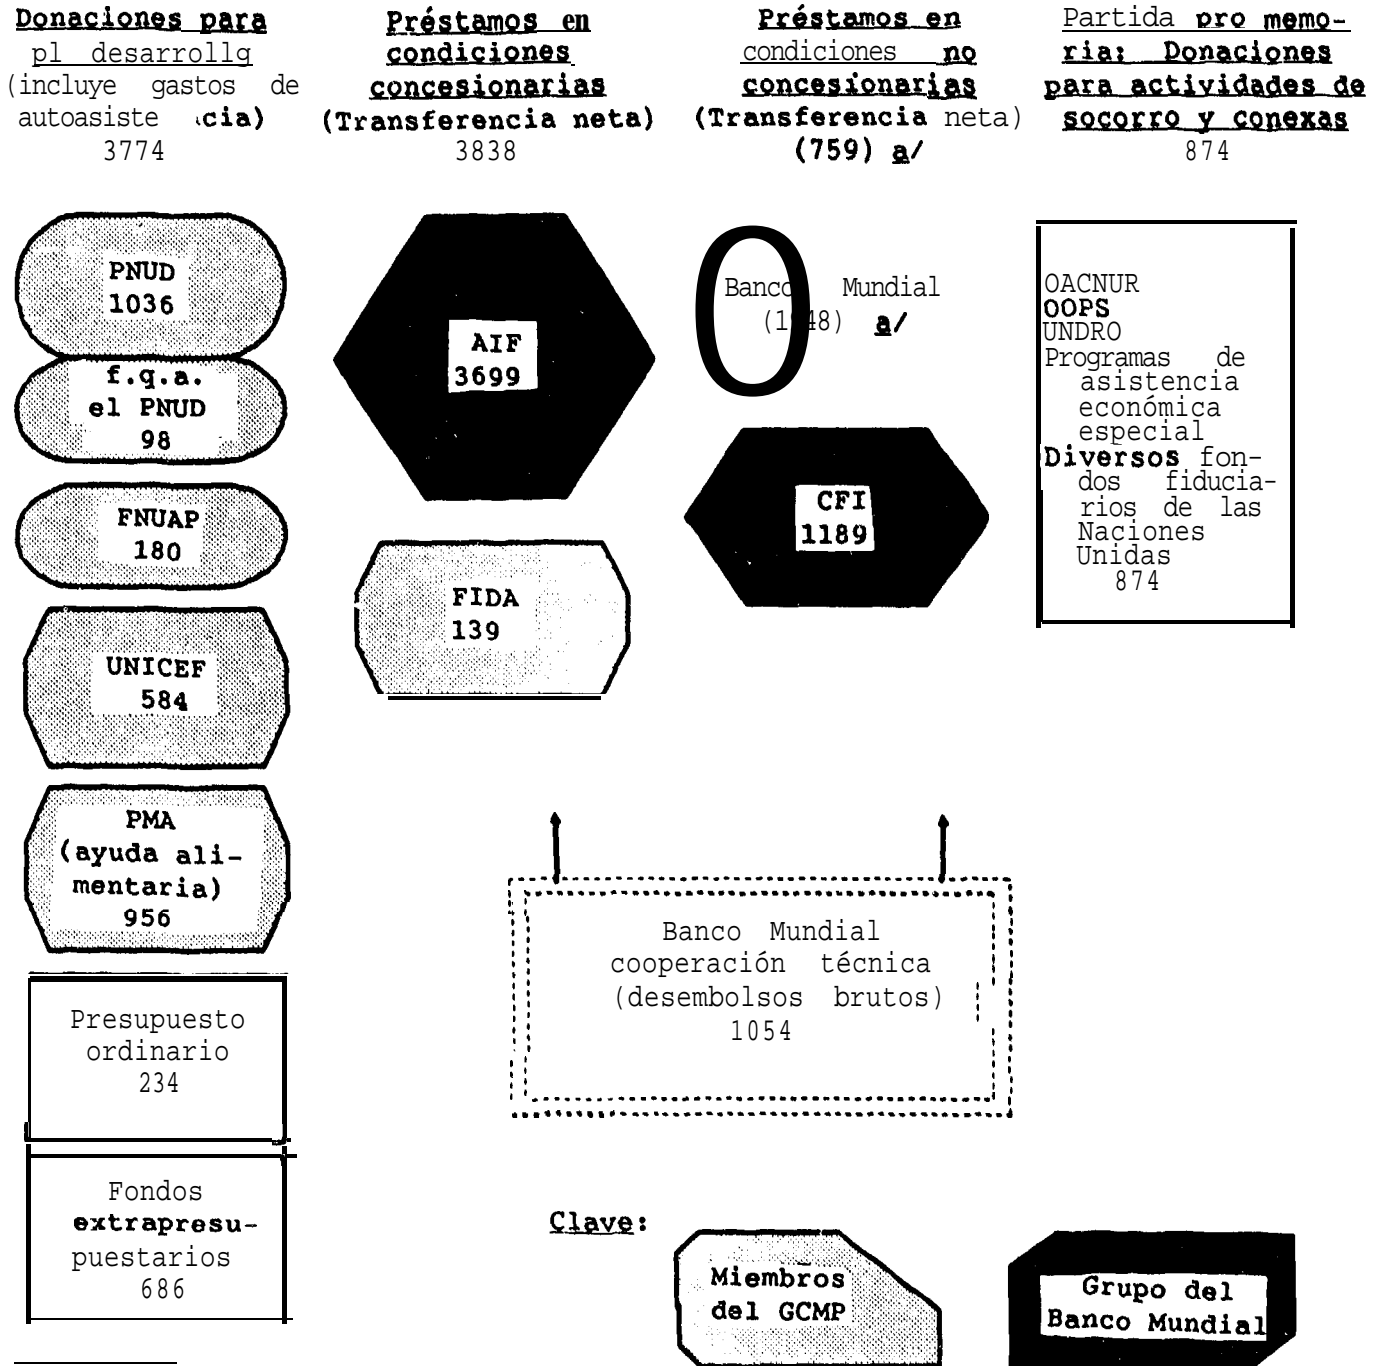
Donaciones para pl desarrollg (incluye gastos de autoasiste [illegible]cia) 3774

Préstamos en condiciones concesionarias (Transferencia neta) 3838

Préstamos en condiciones no concesionarias (Transferencia neta) (759) a/

Partida pro memoria: Donaciones para actividades de socorro y conexas 874

PNUD 1036

f.q.a. el PNUD 98

FNUAP 180

UNICEF 584

PMA (ayuda alimentaria) 956

Presupuesto ordinario 234

Fondos extrapresupuestarios 686

AIF 3699

FIDA 139

Banco Mundial (1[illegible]48) a/

CFI 1189

OACNUR
OOPS
UNDRO
Programas de asistencia económica especial
Diversos fondos fiduciarios de las Naciones Unidas
874

Banco Mundial cooperación técnica (desembolsos brutos) 1054

Clave:

Miembros del GCMP

Grupo del Banco Mundial